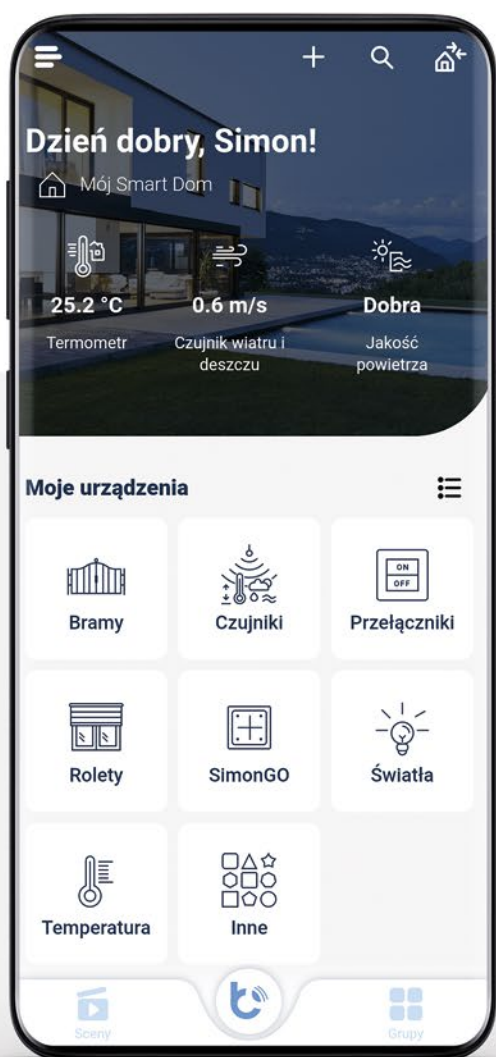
Dzień dobry, Simon!

Mój Smart Dom

25.2 °C
Termometr

0.6 m/s
Czujnik wiatru i deszczu

Dobra
Jakość powietrza

Moje urządzenia

Bramy

Czujniki

ON
OFF
Przełączniki

Rolety

SimonGO

Światła

Temperatura

Inne

Sceny

Grupy